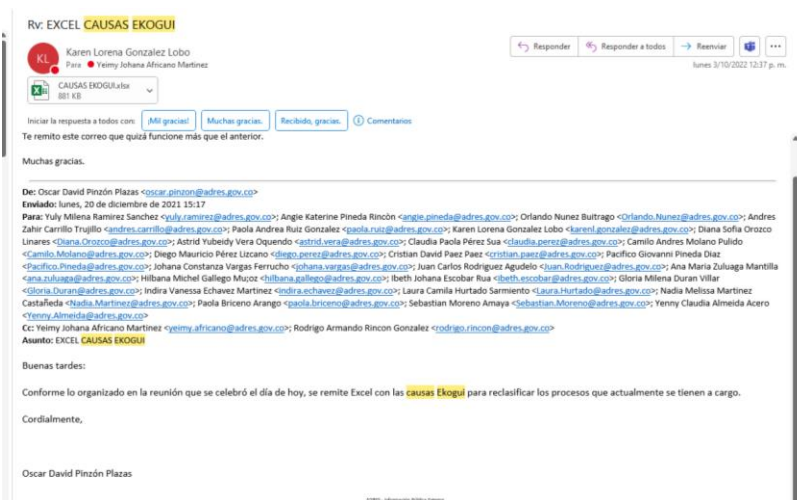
Rv: EXCEL CAUSAS EKOGUI

KL Karen Lorena Gonzalez Lobo
Para Yeimy Johana Africano Martinez

Responder | Responder a todos | Reenviar | ...

lunes 3/10/2022 12:37 p. m.

CAUSAS EKOGUI.xlsx
881 KB

Iniciar la respuesta a todos con: ¡Mil gracias! | Muchas gracias. | Recibido, gracias. | Comentarios

Te remito este correo que quizá funcione más que el anterior.

Muchas gracias.

De: Oscar David Pinzón Plazas <oscar.pinzon@adres.gov.co>
Enviado: lunes, 20 de diciembre de 2021 15:17
Para: Yuly Milena Ramirez Sanchez <yuly.ramirez@adres.gov.co>; Angie Katerine Pineda Rincón <angie.pineda@adres.gov.co>; Orlando Nunez Buitrago <Orlando.Nunez@adres.gov.co>; Andres Zahir Carrillo Trujillo <andres.carrillo@adres.gov.co>; Paola Andrea Ruiz Gonzalez <paola.ruiz@adres.gov.co>; Karen Lorena Gonzalez Lobo <karenl.gonzalez@adres.gov.co>; Diana Sofia Orozco Linares <Diana.Orozco@adres.gov.co>; Astrid Yubeidy Vera Oquendo <astrid.vera@adres.gov.co>; Claudia Paola Pérez Sua <claudia.perez@adres.gov.co>; Camilo Andres Molano Pulido <Camilo.Molano@adres.gov.co>; Diego Mauricio Pérez Lizcano <diego.perez@adres.gov.co>; Cristian David Paez Paez <cristian.paez@adres.gov.co>; Pacifico Giovanni Pineda Diaz <Pacifico.Pineda@adres.gov.co>; Johana Constanza Vargas Ferrucho <johana.vargas@adres.gov.co>; Juan Carlos Rodriguez Agudelo <Juan.Rodriguez@adres.gov.co>; Ana Maria Zuluaga Mantilla <ana.zuluaga@adres.gov.co>; Hilbana Michel Gallego Mu;oz <hilbana.gallego@adres.gov.co>; Ibeth Johana Escobar Rua <ibeth.escobar@adres.gov.co>; Gloria Milena Duran Villar <Gloria.Duran@adres.gov.co>; Indira Vanessa Echavez Martinez <indira.echavez@adres.gov.co>; Laura Camila Hurtado Sarmiento <Laura.Hurtado@adres.gov.co>; Nadia Melissa Martinez Castañeda <Nadia.Martinez@adres.gov.co>; Paola Briceno Arango <paola.briceno@adres.gov.co>; Sebastian Moreno Amaya <Sebastian.Moreno@adres.gov.co>; Yenny Claudia Almeida Acero <Yenny.Almeida@adres.gov.co>
Cc: Yeimy Johana Africano Martinez <yeimy.africano@adres.gov.co>; Rodrigo Armando Rincon Gonzalez <rodrigo.rincon@adres.gov.co>
Asunto: EXCEL CAUSAS EKOGUI

Buenas tardes:

Conforme lo organizado en la reunión que se celebró el día de hoy, se remite Excel con las causas Ekogui para reclasificar los procesos que actualmente se tienen a cargo.

Cordialmente,

Oscar David Pinzón Plazas